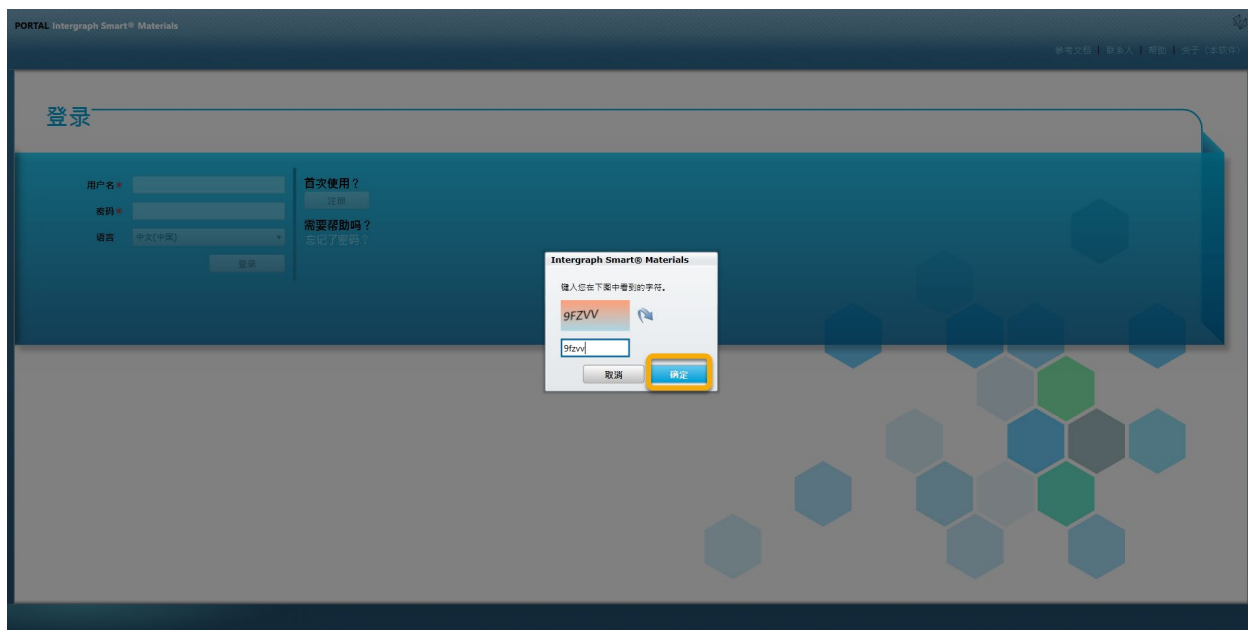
PORTAL Intergraph Smart® Materials

参考文档 | 联系人 | 帮助 | 关于（本软件）

登录

用户名 *
密码 *
语言 中文(中国)
登录

首次使用？
注册
需要帮助吗？
忘记了密码？

Intergraph Smart® Materials

键入您在下图中看到的字符。

9FZVV

9fzvv

取消
确定